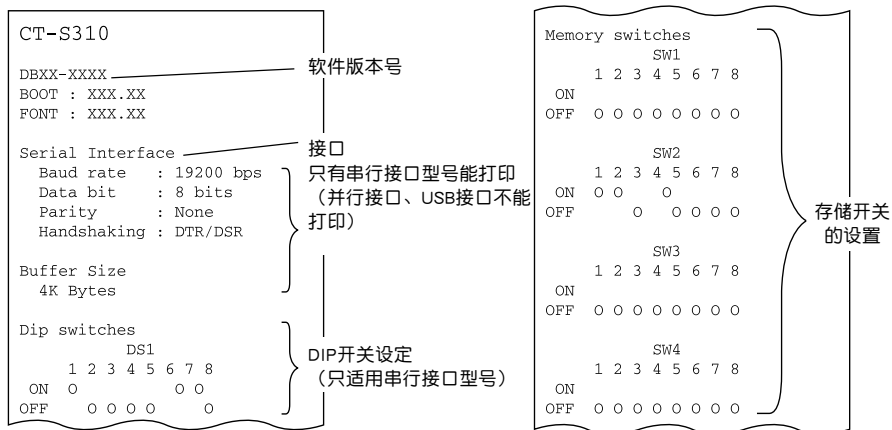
CT-S310

DBXX-XXXX
BOOT : XXX.XX
FONT : XXX.XX

软件版本号

Serial Interface
Baud rate : 19200 bps
Data bit : 8 bits
Parity : None
Handshaking : DTR/DSR

接口
只有串行接口型号能打印
（并行接口、USB接口不能打印）

Buffer Size
4K Bytes

Dip switches
DS1
1 2 3 4 5 6 7 8
ON O O O
OFF O O O O O

DIP开关设定
（只适用串行接口型号）

Memory switches
SW1
1 2 3 4 5 6 7 8
ON
OFF O O O O O O O O

SW2
1 2 3 4 5 6 7 8
ON O O O
OFF O O O O O

SW3
1 2 3 4 5 6 7 8
ON
OFF O O O O O O O O

SW4
1 2 3 4 5 6 7 8
ON
OFF O O O O O O O O

存储开关的设置